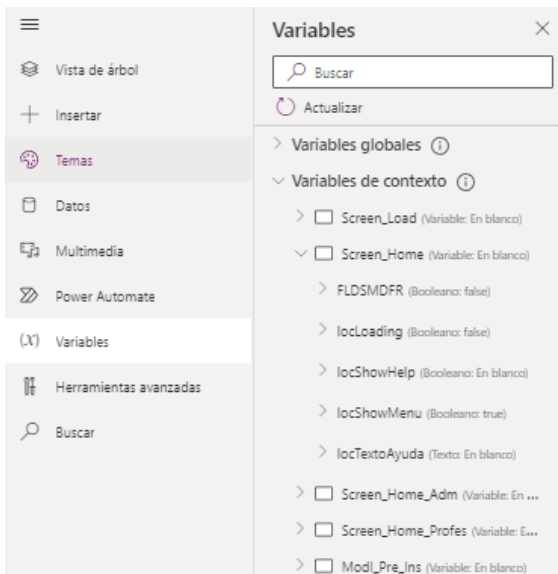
Vista de árbol
Insertar
Temas
Datos
Multimedia
Power Automate
(x) Variables
Herramientas avanzadas
Buscar

Variables
Buscar
Actualizar
Variables globales
Variables de contexto
Screen_Load (Variable: En blanco)
Screen_Home (Variable: En blanco)
FLDSMDFR (Booleano: false)
locLoading (Booleano: false)
locShowHelp (Booleano: En blanco)
locShowMenu (Booleano: true)
locTextoAyuda (Texto: En blanco)
Screen_Home_Adm (Variable: En ...
Screen_Home_Profes (Variable: E...
Modl_Pre_Ins (Variable: En blanco)